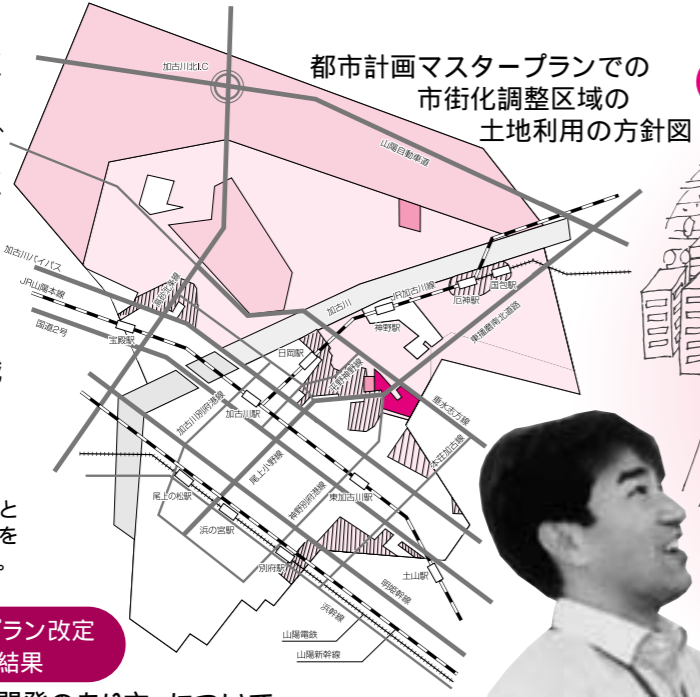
都市計画マスタープランでの
市街化調整区域の
土地利用の方針図

加古川北IC
山陽自動車道
加古川バイパス
JR山陽本線
国道2号
宝殿駅
加古川
JR加古川線
厄神駅
国包駅
東播磨南北道路
神野駅
日岡駅
加古川駅
加古川別府線
尾上小野線
東加古川駅
尾上の松駅
浜の宮駅
別府駅
土山駅
明姫幹線
浜幹線
山陽電鉄
山陽新幹線

と
を
。

プラン改定
結果